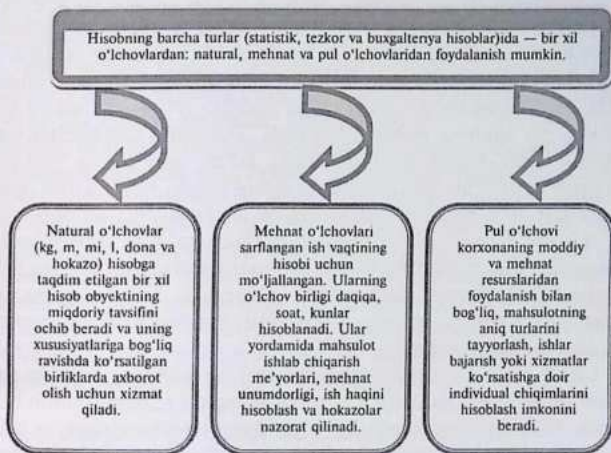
Hisobning barcha turlar (statistik, tezkor va buxgalteriya hisoblar)ida — bir xil o'lchovlardan: natural, mehnat va pul o'lchovlaridan foydalanish mumkin.

Natural o'lchovlar (kg, m, mi, l, dona va hokazo) hisobga taqdim etilgan bir xil hisob obyektining miqdoriy tavsifini ochib beradi va uning xususiyatlariga bog'liq ravishda ko'rsatilgan birliklarda axborot olish uchun xizmat qiladi.

Mehnat o'lchovlari sarflangan ish vaqtining hisobi uchun mo'ljallangan. Ularning o'lchov birligi daqiqa, soat, kunlar hisoblanadi. Ular yordamida mahsulot ishlab chiqarish me'yorlari, mehnat unumdorligi, ish haqini hisoblash va hokazolar nazorat qilinadi.

Pul o'lchovi korxonaning moddiy va mehnat resurslaridan foydalanish bilan bog'liq, mahsulotning aniq turlarini tayyorlash, ishlar bajarish yoki xizmatlar ko'rsatishga doir individual chiqimlarini hisoblash imkonini beradi.